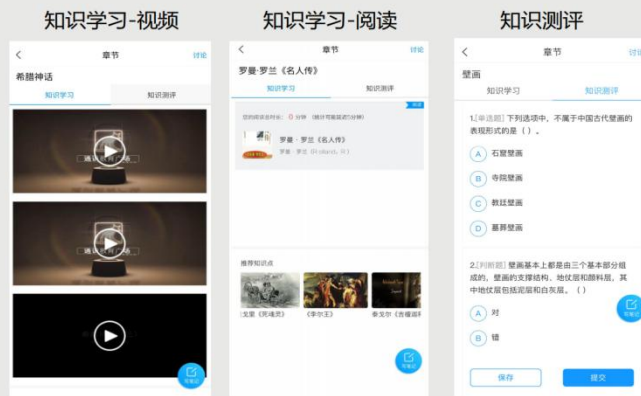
知识学习-视频

章节 讨论

希腊神话

知识学习 知识测评

写笔记

知识学习-阅读

章节 讨论

罗曼·罗兰《名人传》

知识学习 知识测评

您的阅读总时长: 0 分钟 (统计可能延迟1分钟)

罗曼·罗兰《名人传》

罗曼·罗兰

推荐知识点

文豪《死魂灵》 《李尔王》 泰戈尔《吉檀迦利》

写笔记

知识测评

章节 讨论

壁画

知识学习 知识测评

1.[单选题] 下列选项中，不属于中国古代壁画的表现形式的是（ ）。

A 石壁壁画

B 寺院壁画

C 教廷壁画

D 墓葬壁画

2.[判断题] 壁画基本上都是由三个基本部分组成的，壁画的支撑结构、地仗层和颜料层，其中地仗层包括泥层和白灰层。（ ）

A 对

B 错

写笔记

保存 提交